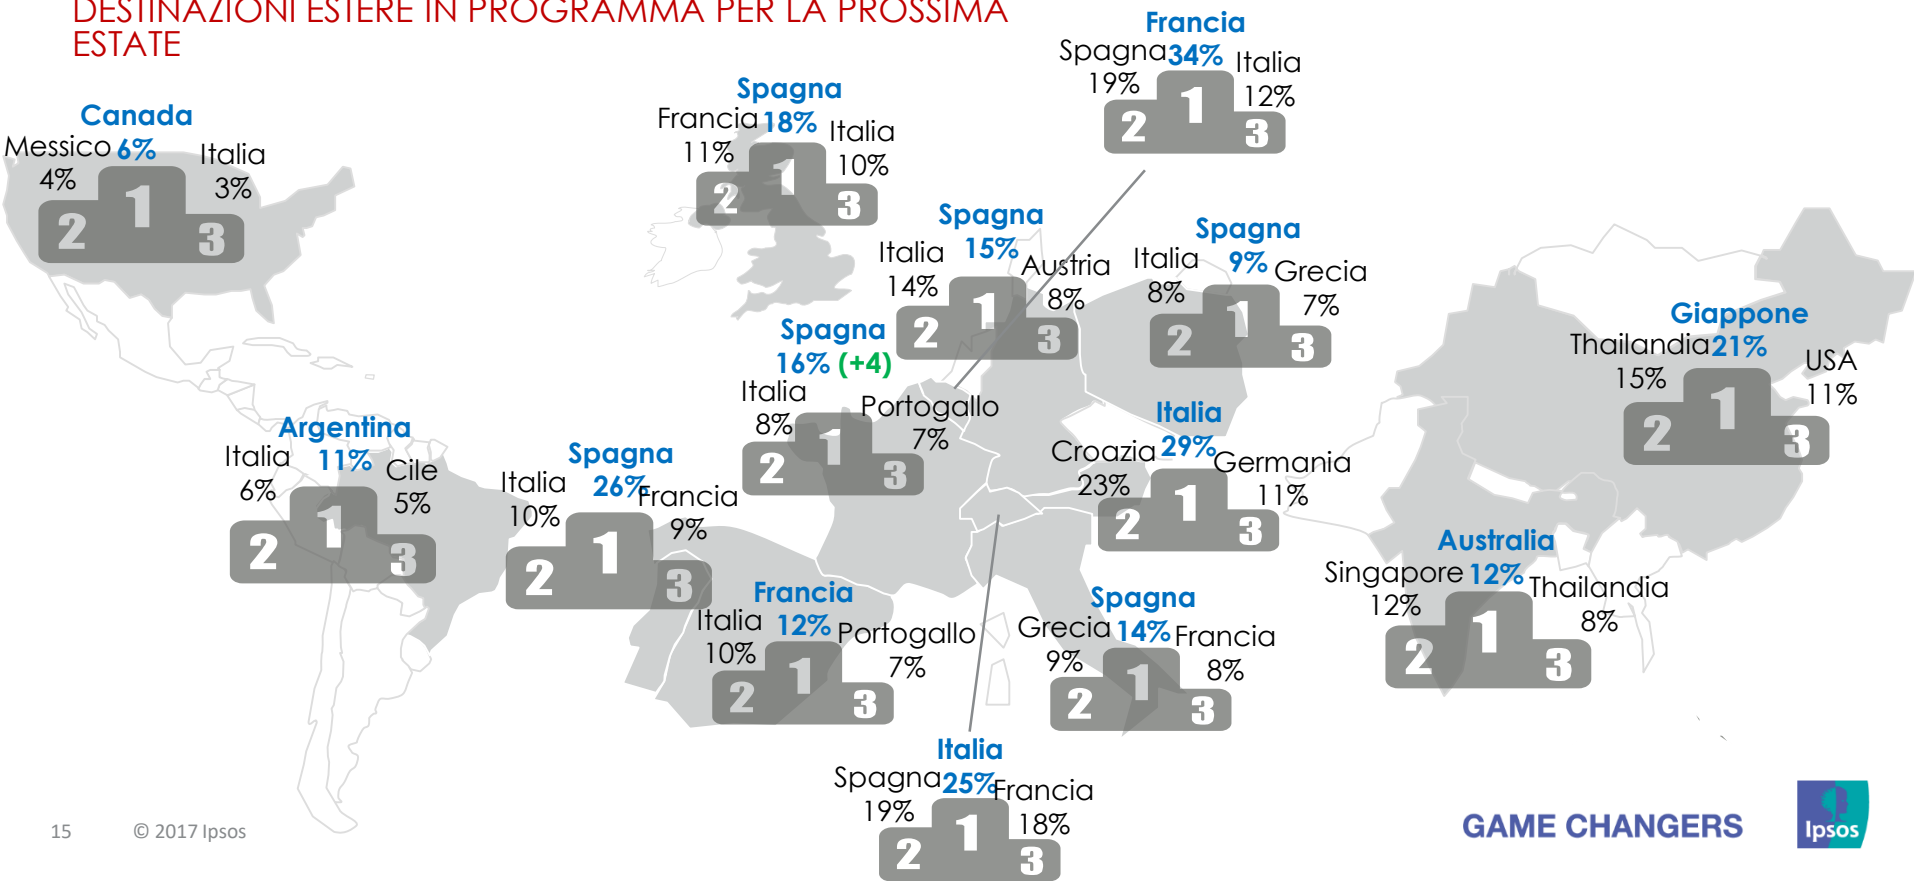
DESTINAZIONI ESTERE IN PROGRAMMA PER LA PROSSIMA ESTATE

Canada
Messico 4%
6%
Italia 3%
2 1 3

Spagna
Francia 11%
18%
Italia 10%
2 1 3

Francia
Spagna 19%
34%
Italia 12%
2 1 3

Spagna
Italia 14%
15%
Austria 8%
2 1 3

Spagna
Italia 8%
9%
Grecia 7%
2 1 3

Giappone
Thailandia 15%
21%
USA 11%
2 1 3

Spagna
16% (+4)
Italia 8%
Portogallo 7%
2 1 3

Argentina
Italia 6%
11%
Cile 5%
2 1 3

Spagna
Italia 10%
26%
Francia 9%
2 1 3

Italia
Croazia 23%
29%
Germania 11%
2 1 3

Australia
Singapore 12%
12%
Thailandia 8%
2 1 3

Francia
Italia 10%
12%
Portogallo 7%
2 1 3

Spagna
Grecia 9%
14%
Francia 8%
2 1 3

Italia
Spagna 19%
25%
Francia 18%
2 1 3

15 © 2017 Ipsos

GAME CHANGERS

Ipsos